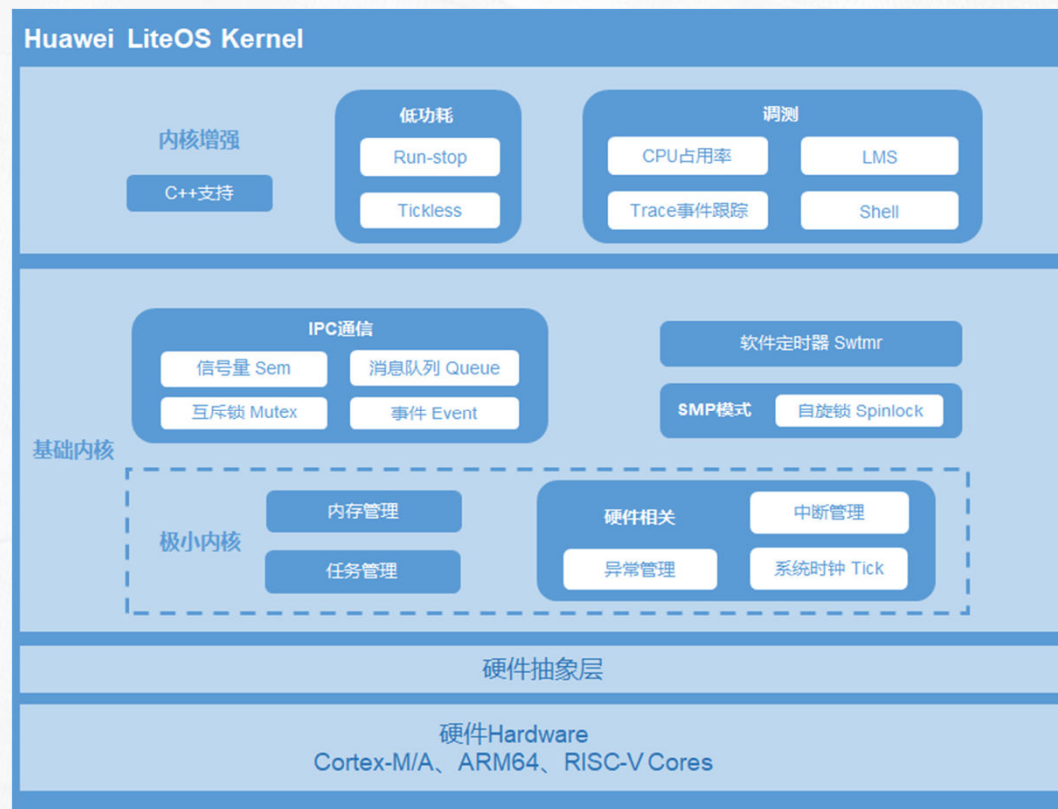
Huawei LiteOS Kernel

内核增强

C++支持

低功耗

Run-stop

Tickless

调测

CPU占用率

LMS

Trace事件跟踪

Shell

IPC通信

信号量 Sem

消息队列 Queue

互斥锁 Mutex

事件 Event

软件定时器 Swtmr

SMP模式

自旋锁 Spinlock

基础内核

极小内核

内存管理

任务管理

硬件相关

中断管理

异常管理

系统时钟 Tick

硬件抽象层

硬件Hardware
Cortex-M/A、ARM64、RISC-V Cores